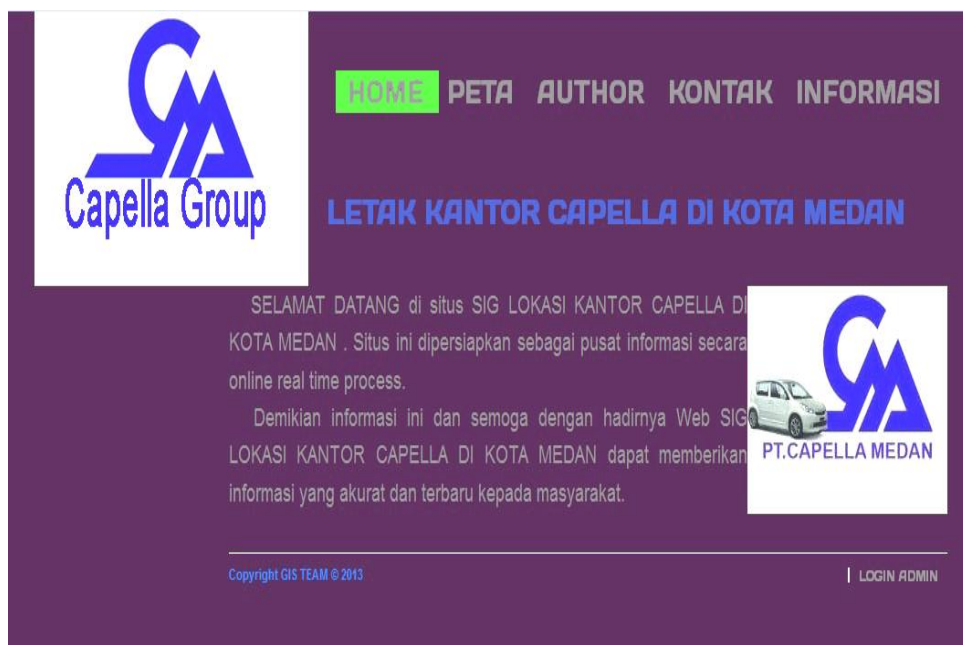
Capella Group

HOME PETA AUTHOR KONTAK INFORMASI

LETAK KANTOR CAPELLA DI KOTA MEDAN

SELAMAT DATANG di situs SIG LOKASI KANTOR CAPELLA DI KOTA MEDAN . Situs ini dipersiapkan sebagai pusat informasi secara online real time process.

Demikian informasi ini dan semoga dengan hadirnya Web SIG LOKASI KANTOR CAPELLA DI KOTA MEDAN dapat memberikan informasi yang akurat dan terbaru kepada masyarakat.

PT.CAPELLA MEDAN

Copyright GIS TEAM © 2013

| LOGIN ADMIN